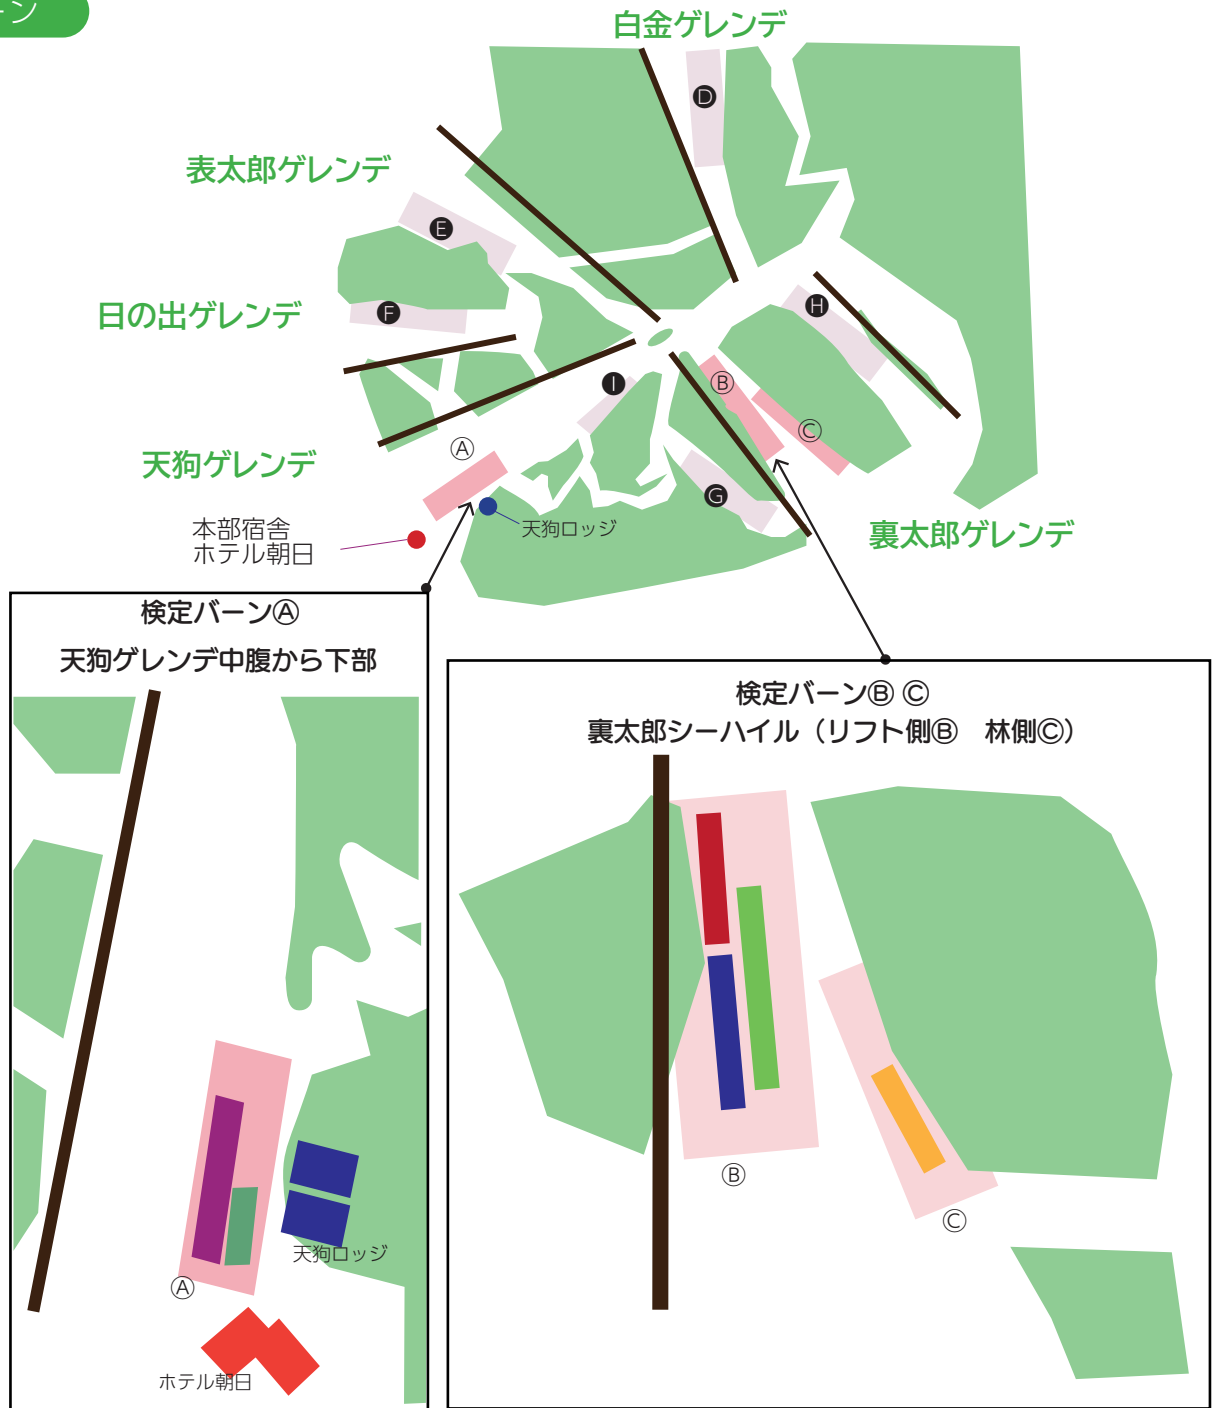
ーン

白金ゲレンデ

D

表太郎ゲレンデ

E

日の出ゲレンデ

F

H

I

Ⓑ

Ⓒ

天狗ゲレンデ

Ⓐ

G

天狗ロッジ

本部宿舎
ホテル朝日

裏太郎ゲレンデ

検定バーンⒶ
天狗ゲレンデ中腹から下部

天狗ロッジ

Ⓐ

ホテル朝日

検定バーンⒷ Ⓒ
裏太郎シーハイル（リフト側Ⓑ　林側Ⓒ）

Ⓑ

Ⓒ